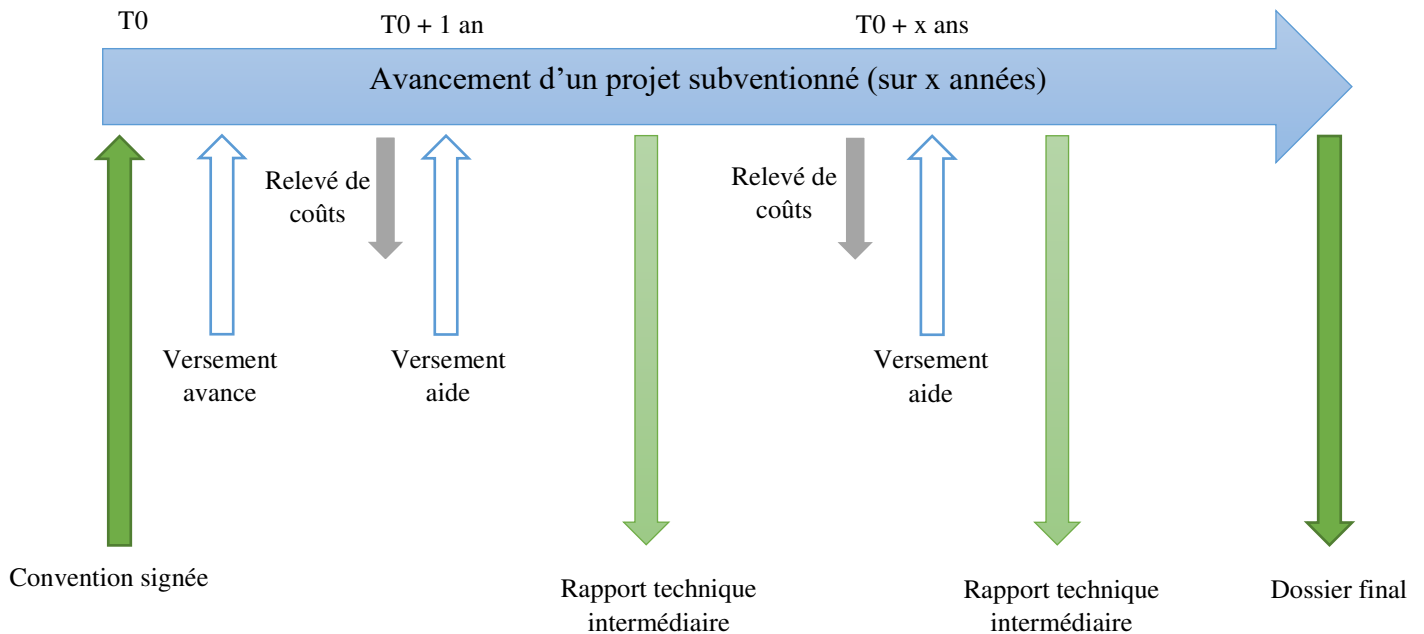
T0

T0 + 1 an

T0 + x ans

Avancement d'un projet subventionné (sur x années)

Relevé de coûts

Relevé de coûts

Versement avance

Versement aide

Versement aide

Convention signée

Rapport technique intermédiaire

Rapport technique intermédiaire

Dossier final